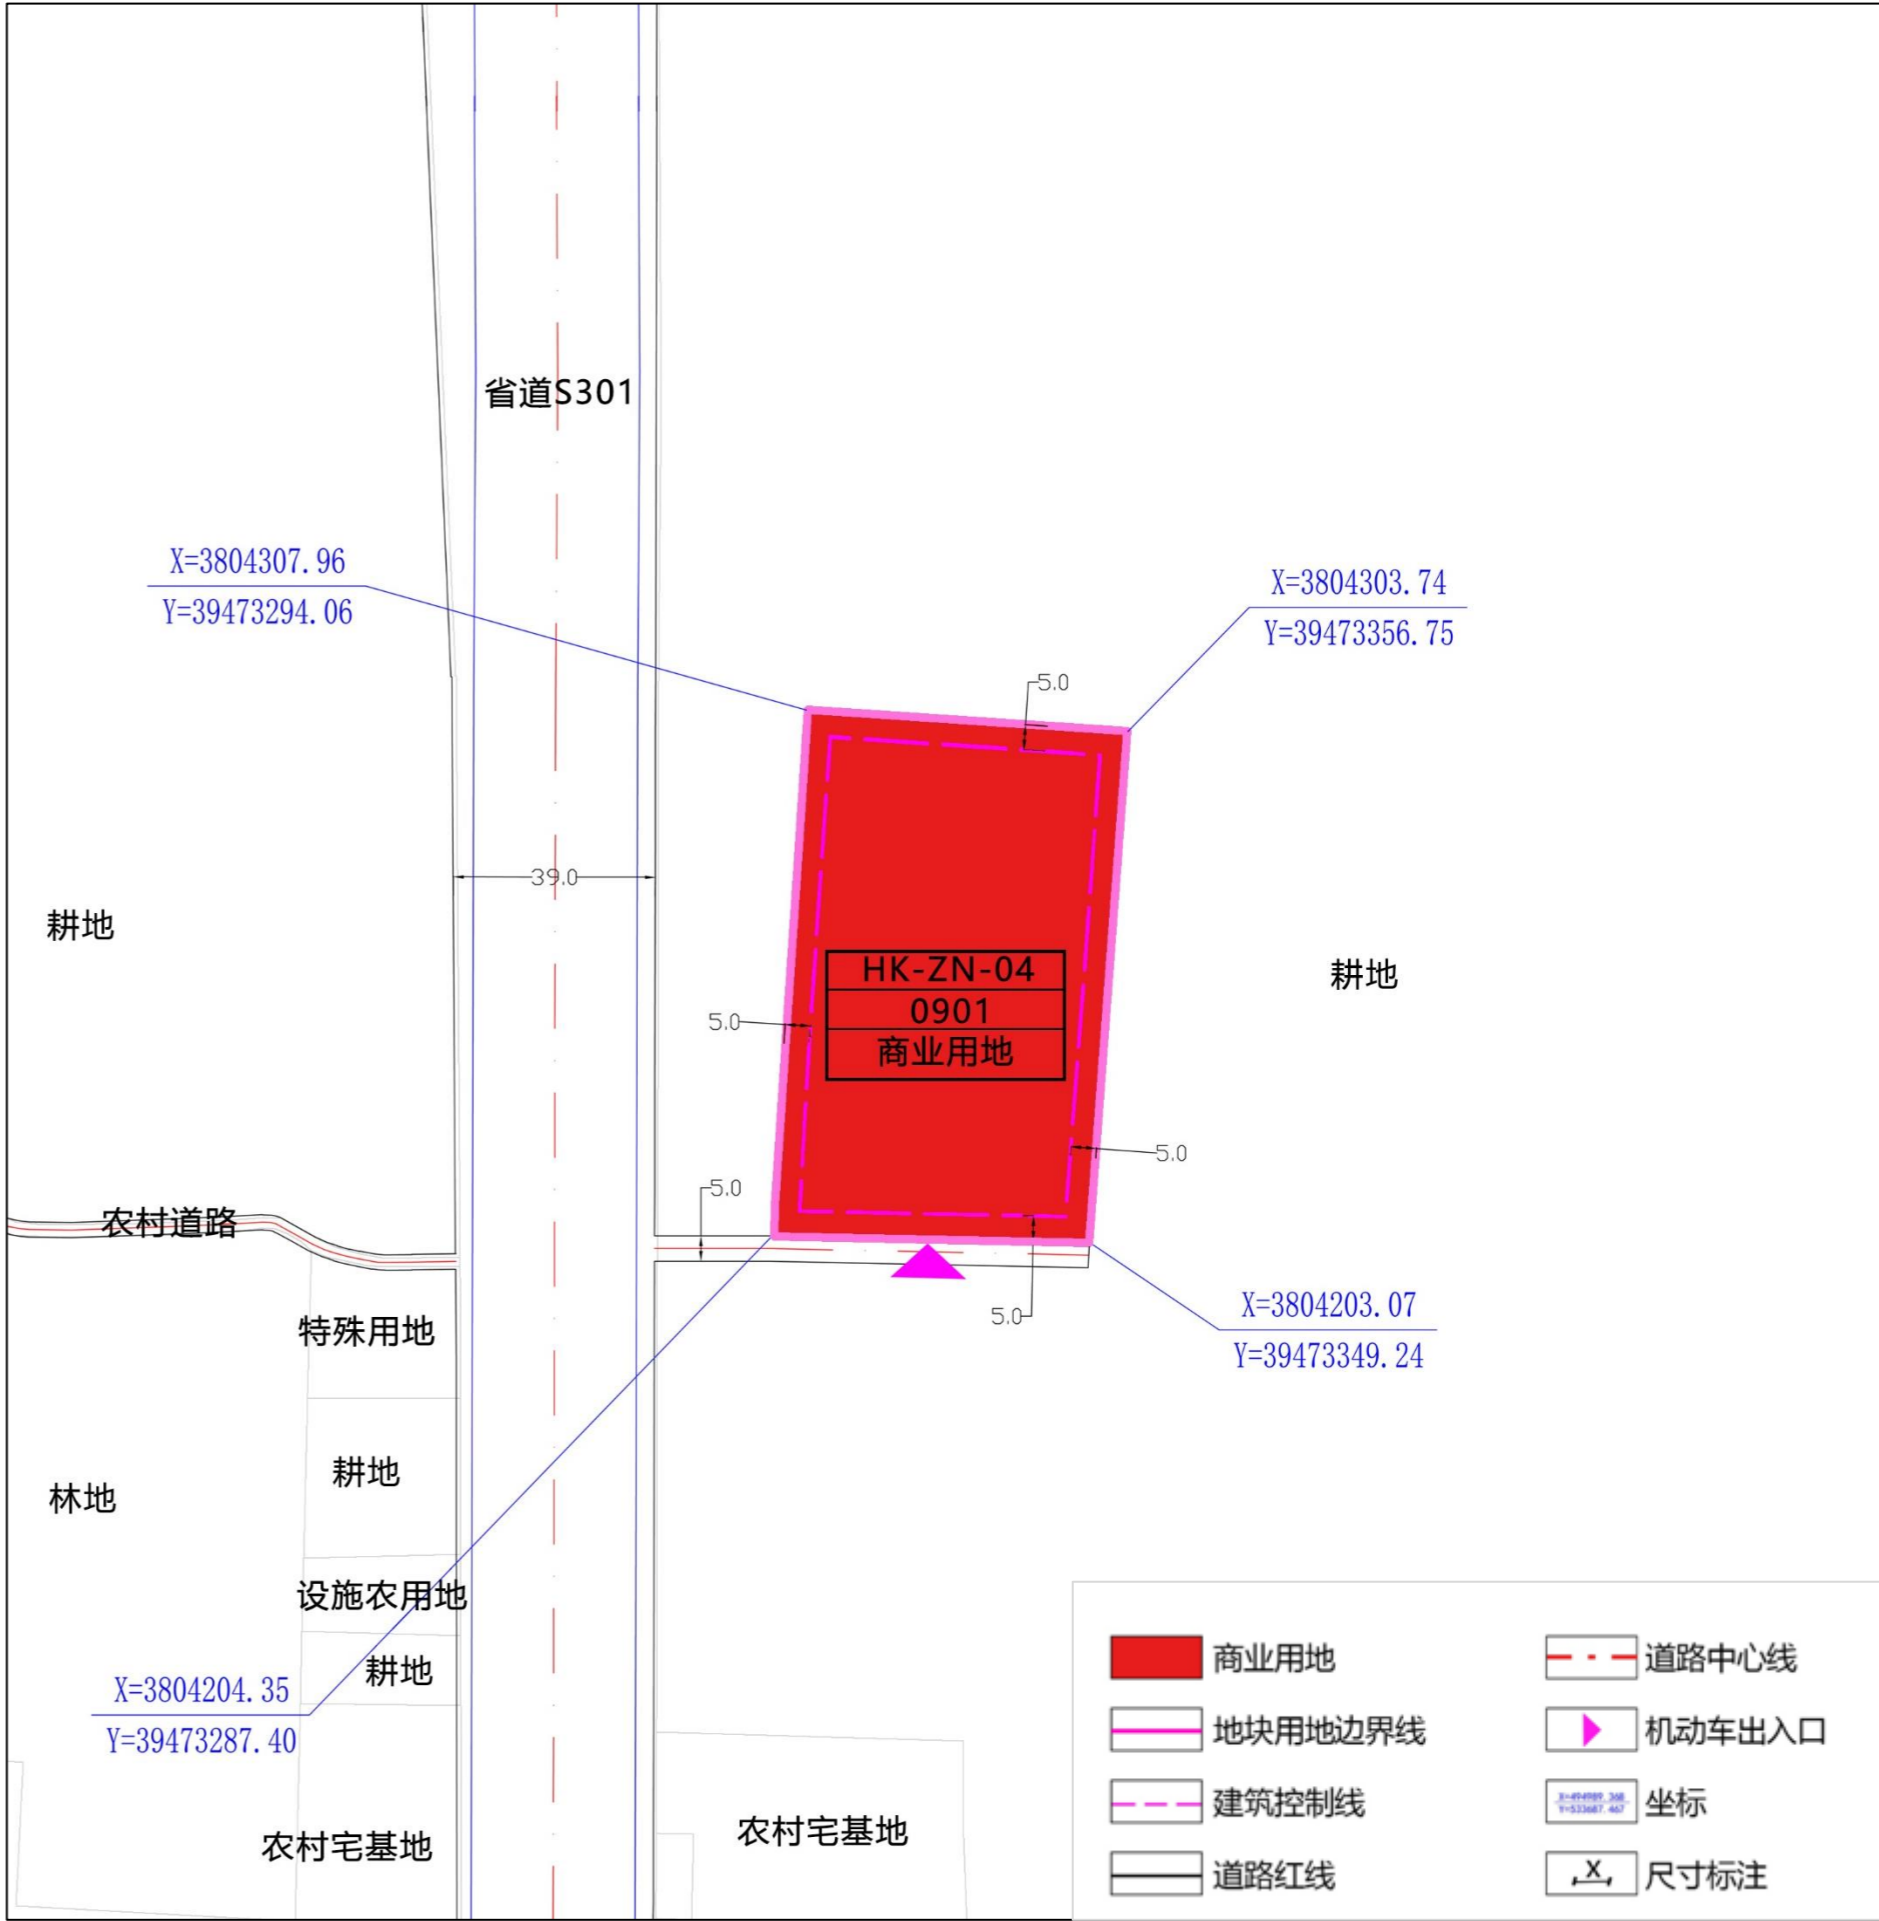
省道S301

X=3804307.96
Y=39473294.06

X=3804303.74
Y=39473356.75

5.0

39.0

耕地

HK-ZN-04
0901
商业用地

5.0

耕地

5.0

5.0

农村道路

5.0

X=3804203.07
Y=39473349.24

特殊用地

耕地

林地

设施农用地

耕地

X=3804204.35
Y=39473287.40

农村宅基地

农村宅基地

商业用地
道路中心线
地块用地边界线
机动车出入口
建筑控制线
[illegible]
坐标
道路红线
X
尺寸标注